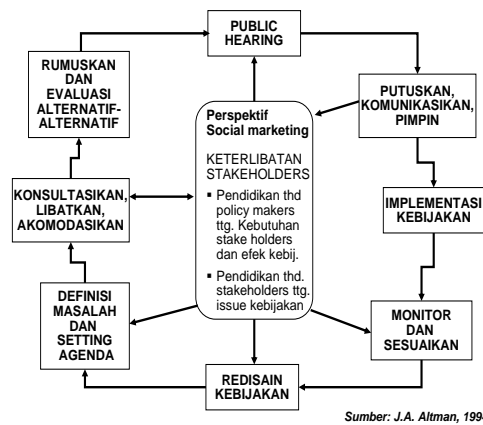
PUBLIC HEARING

PUTUSKAN, KOMUNIKASIKAN, PIMPIN

IMPLEMENTASI KEBIJAKAN

MONITOR DAN SESUAIKAN

REDISAIN KEBIJAKAN

DEFINISI MASALAH DAN SETTING AGENDA

KONSULTASIKAN, LIBATKAN, AKOMODASIKAN

RUMUSKAN DAN EVALUASI ALTERNATIF-ALTERNATIF

Perspektif Social marketing

KETERLIBATAN STAKEHOLDERS

▪ Pendidikan thd policy makers ttg. Kebutuhan stake holders dan efek kebij.

▪ Pendidikan thd. stakeholders ttg. issue kebijakan

Sumber: J.A. Altman, 199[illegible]